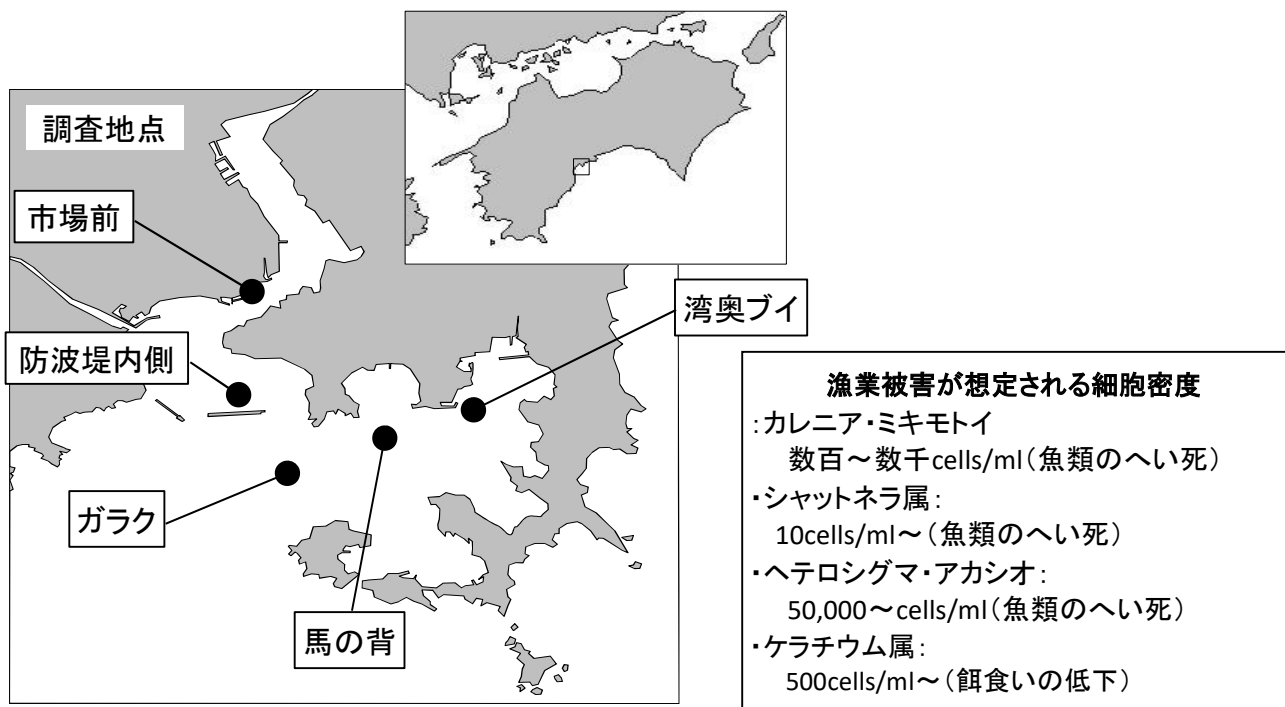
調査地点

市場前

防波堤内側

ガラク

馬の背

湾奥ブイ

漁業被害が想定される細胞密度
:カレニア・ミキモトイ
数百～数千cells/ml（魚類のへい死）
・シャットネラ属：
10cells/ml～（魚類のへい死）
・ヘテロシグマ・アカシオ：
50,000～cells/ml（魚類のへい死）
・ケラチウム属：
500cells/ml～（餌食いの低下）